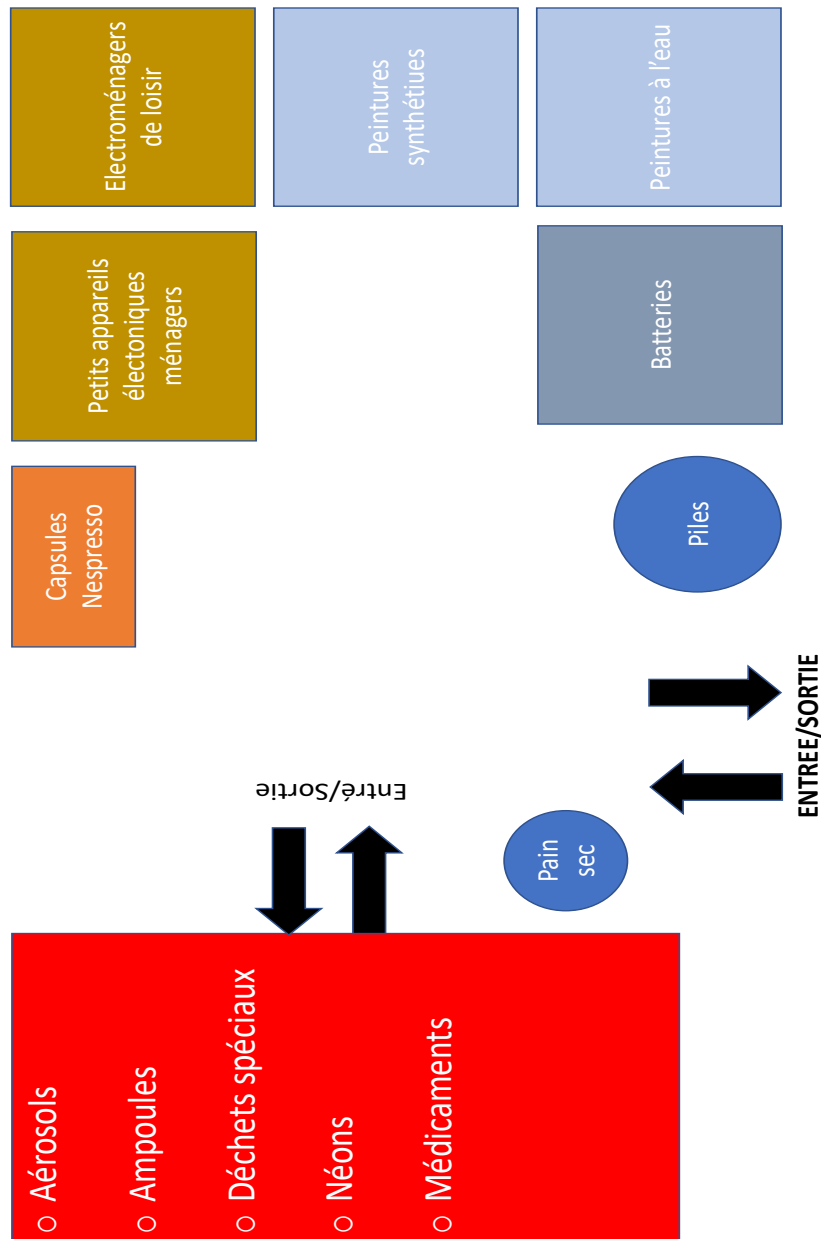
Electroménagers de loisir

Peintures synthétiues

Peintures à l'eau

Petits appareils électoniques ménagers

Batteries

Capsules Nespresso

Piles

Entré/Sortie

ENTREE/SORTIE

Pain sec

○ Aérosols
○ Ampoules
○ Déchets spéciaux
○ Néons
○ Médicaments